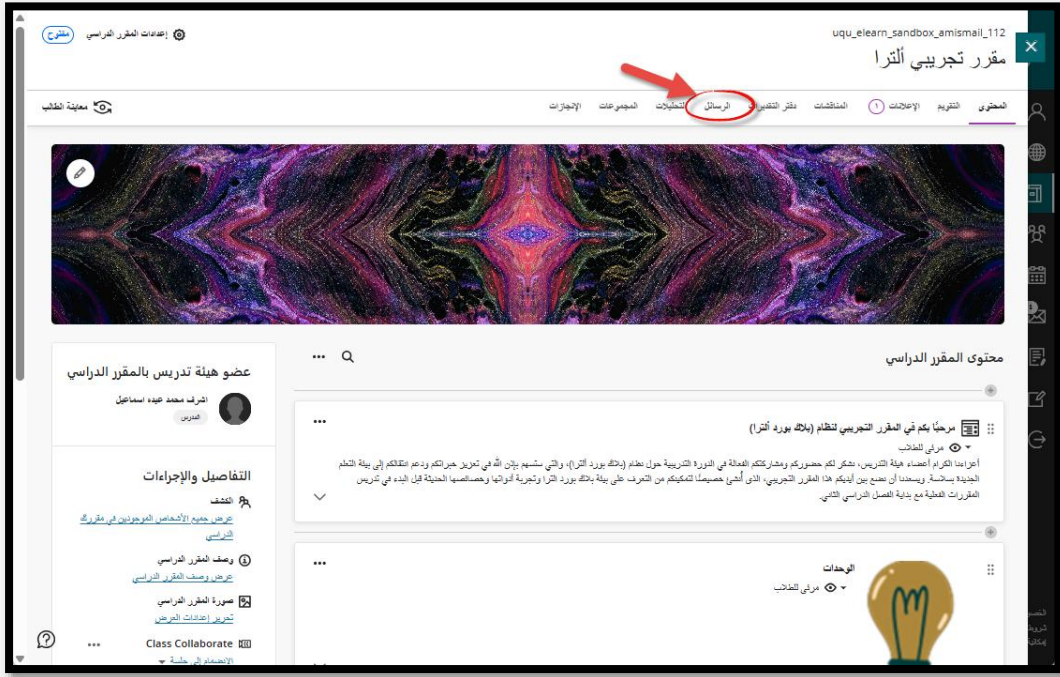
uqu_elearn_sandbox_amismail_112
مقرر تجريبي ألترا
إعدادات المقرر الدراسي مفتوح

المحتوى التقويم الإعلانات 1 المناقشات دفتر التقديرات الرسائل التحليلات المجموعات الإنجازات
معاينة الطالب

محتوى المقرر الدراسي

مرحبًا بكم في المقرر التجريبي لنظام (بلاك بورد ألترا)
مرئي للطالب
أعزاءنا الكرام أعضاء هيئة التدريس، نشكر لكم حضوركم ومشاركتكم الفعالة في الدورة التدريبية حول نظام (بلاك بورد ألترا)، والتي ستسهم بإذن الله في تعزيز خبراتكم ودعم انتقالكم إلى بيئة التعلم الجديدة بسلاسة. ويسعدنا أن نضع بين أيديكم هذا المقرر التجريبي، الذي أُنشئ خصيصًا لتمكينكم من التعرف على بيئة بلاك بورد ألترا وتجربة أدواتها وخصائصها الحديثة قبل البدء في تدريس المقررات الفعلية مع بداية الفصل الدراسي الثاني.

الوحدات
مرئي للطالب

عضو هيئة تدريس بالمقرر الدراسي
اشرف محمد عبده اسماعيل
المدرس

التفاصيل والإجراءات
الكشف
عرض جميع الأشخاص الموجودين في مقررك الدراسي
وصف المقرر الدراسي
عرض وصف المقرر الدراسي
صورة المقرر الدراسي
تحرير إعدادات العرض
Class Collaborate
الانضمام إلى جلسة